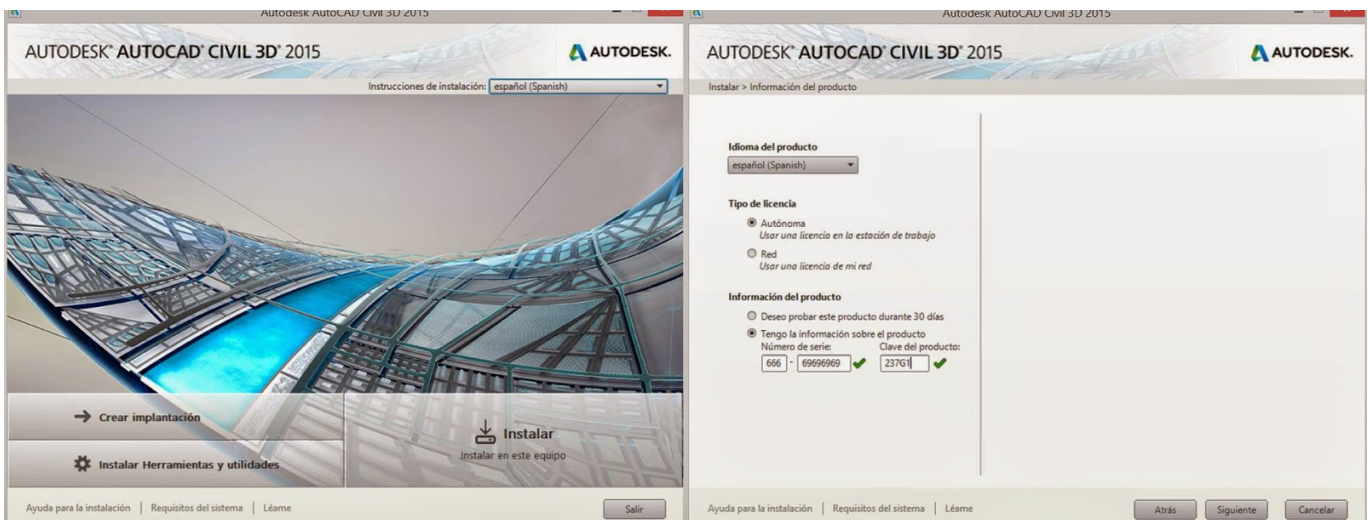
Autodesk AutoCAD Civil 3D 2015

AUTODESK® AUTOCAD® CIVIL 3D® 2015

AUTODESK.

Instrucciones de instalación: español (Spanish)

→ Crear implantación

Instalar Herramientas y utilidades

Instalar
Instalar en este equipo

Ayuda para la instalación | Requisitos del sistema | Léame

Salir

Autodesk AutoCAD Civil 3D 2015

AUTODESK® AUTOCAD® CIVIL 3D® 2015

AUTODESK.

Instalar > Información del producto

Idioma del producto
español (Spanish)

Tipo de licencia
Autónoma
Usar una licencia en la estación de trabajo
Red
Usar una licencia de mi red

Información del producto
Deseo probar este producto durante 30 días
Tengo la información sobre el producto
Número de serie:
666 - 69696969
Clave del producto:
237G1

Ayuda para la instalación | Requisitos del sistema | Léame

Atrás

Siguiente

Cancelar